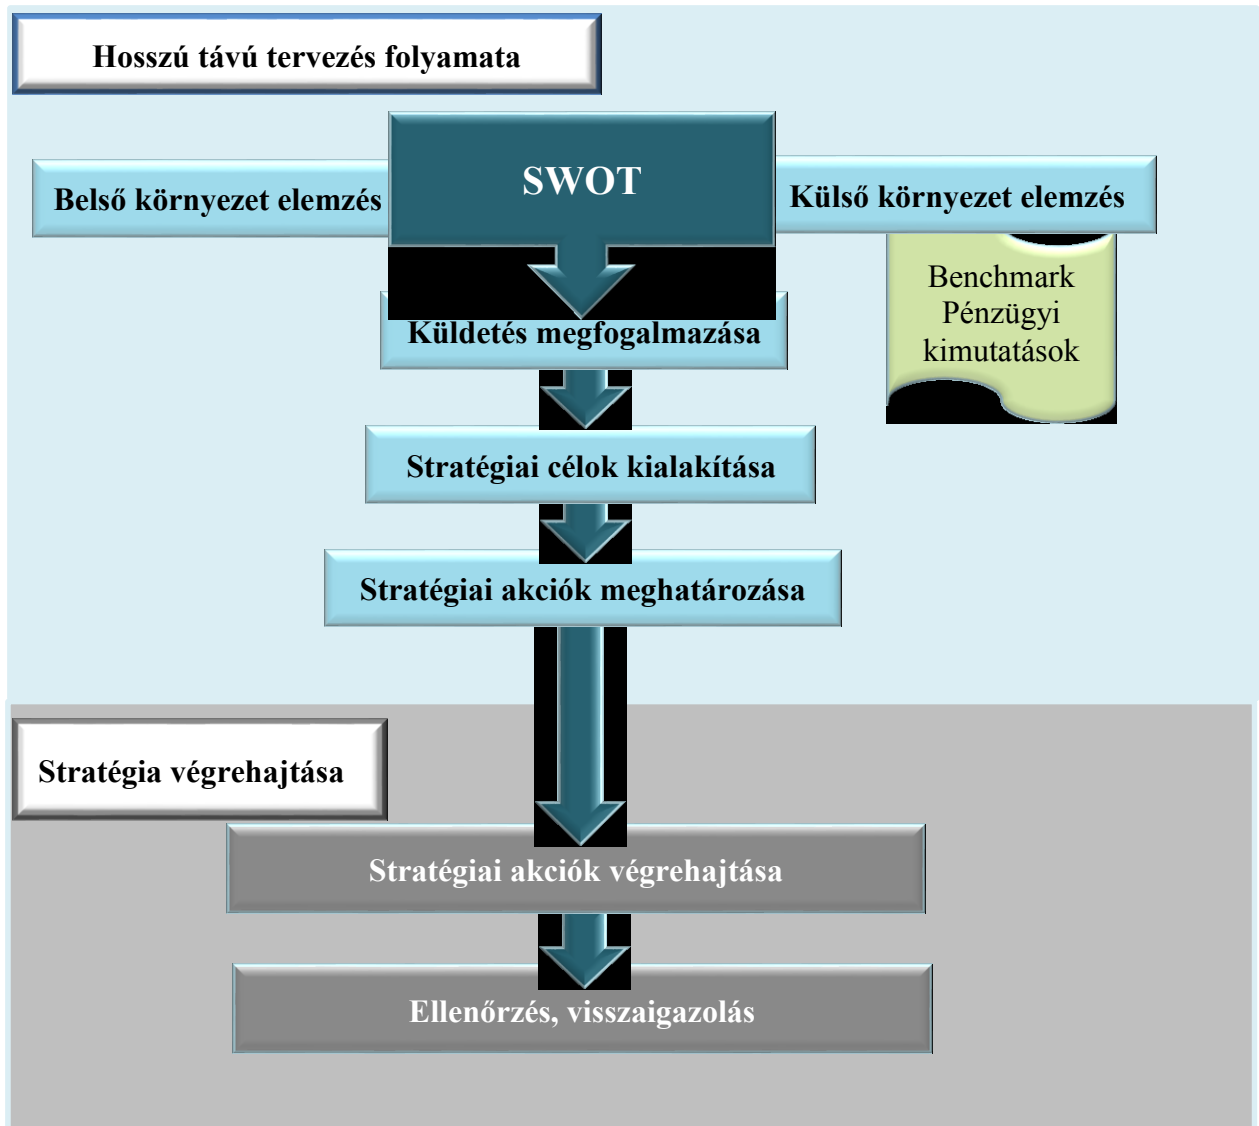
Hosszú távú tervezés folyamata

Belső környezet elemzés

SWOT

Külső környezet elemzés

Benchmark
Pénzügyi
kimutatások

Küldetés megfogalmazása

Stratégiai célok kialakítása

Stratégiai akciók meghatározása

Stratégia végrehajtása

Stratégiai akciók végrehajtása

Ellenőrzés, visszaigazolás